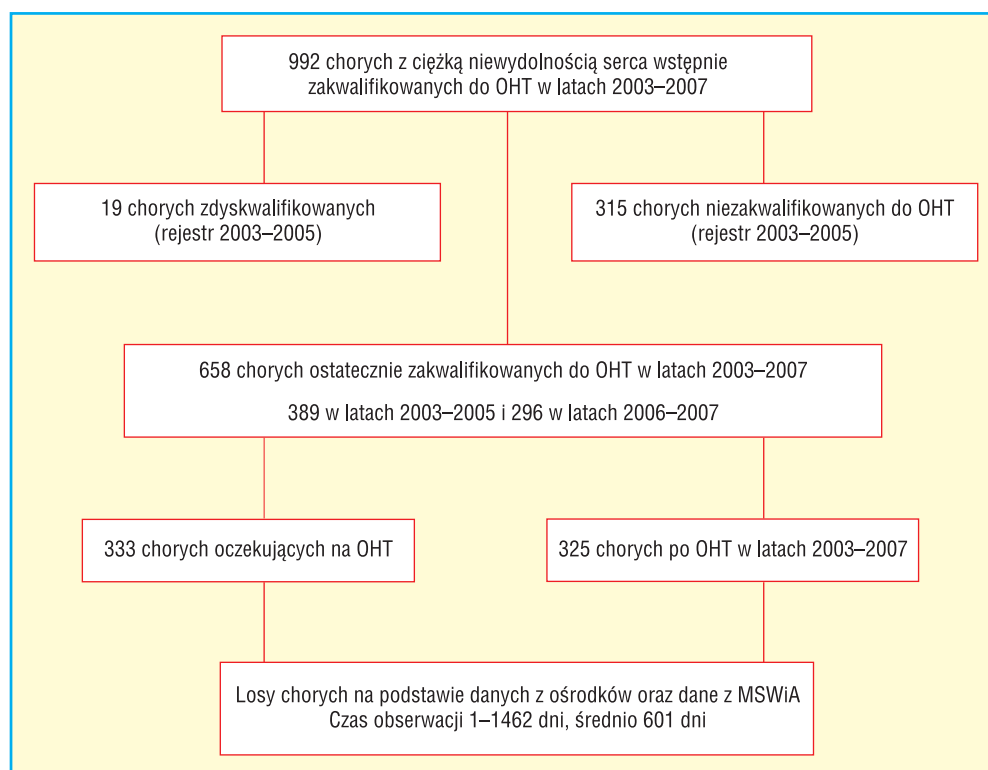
992 chorych z ciężką niewydolnością serca wstępnie zakwalifikowanych do OHT w latach 2003–2007

19 chorych zdyskwalifikowanych (rejestr 2003–2005)

315 chorych niezakwalifikowanych do OHT (rejestr 2003–2005)

658 chorych ostatecznie zakwalifikowanych do OHT w latach 2003–2007

389 w latach 2003–2005 i 296 w latach 2006–2007

333 chorych oczekujących na OHT

325 chorych po OHT w latach 2003–2007

Losy chorych na podstawie danych z ośrodków oraz dane z MSWiA
Czas obserwacji 1–1462 dni, średnio 601 dni